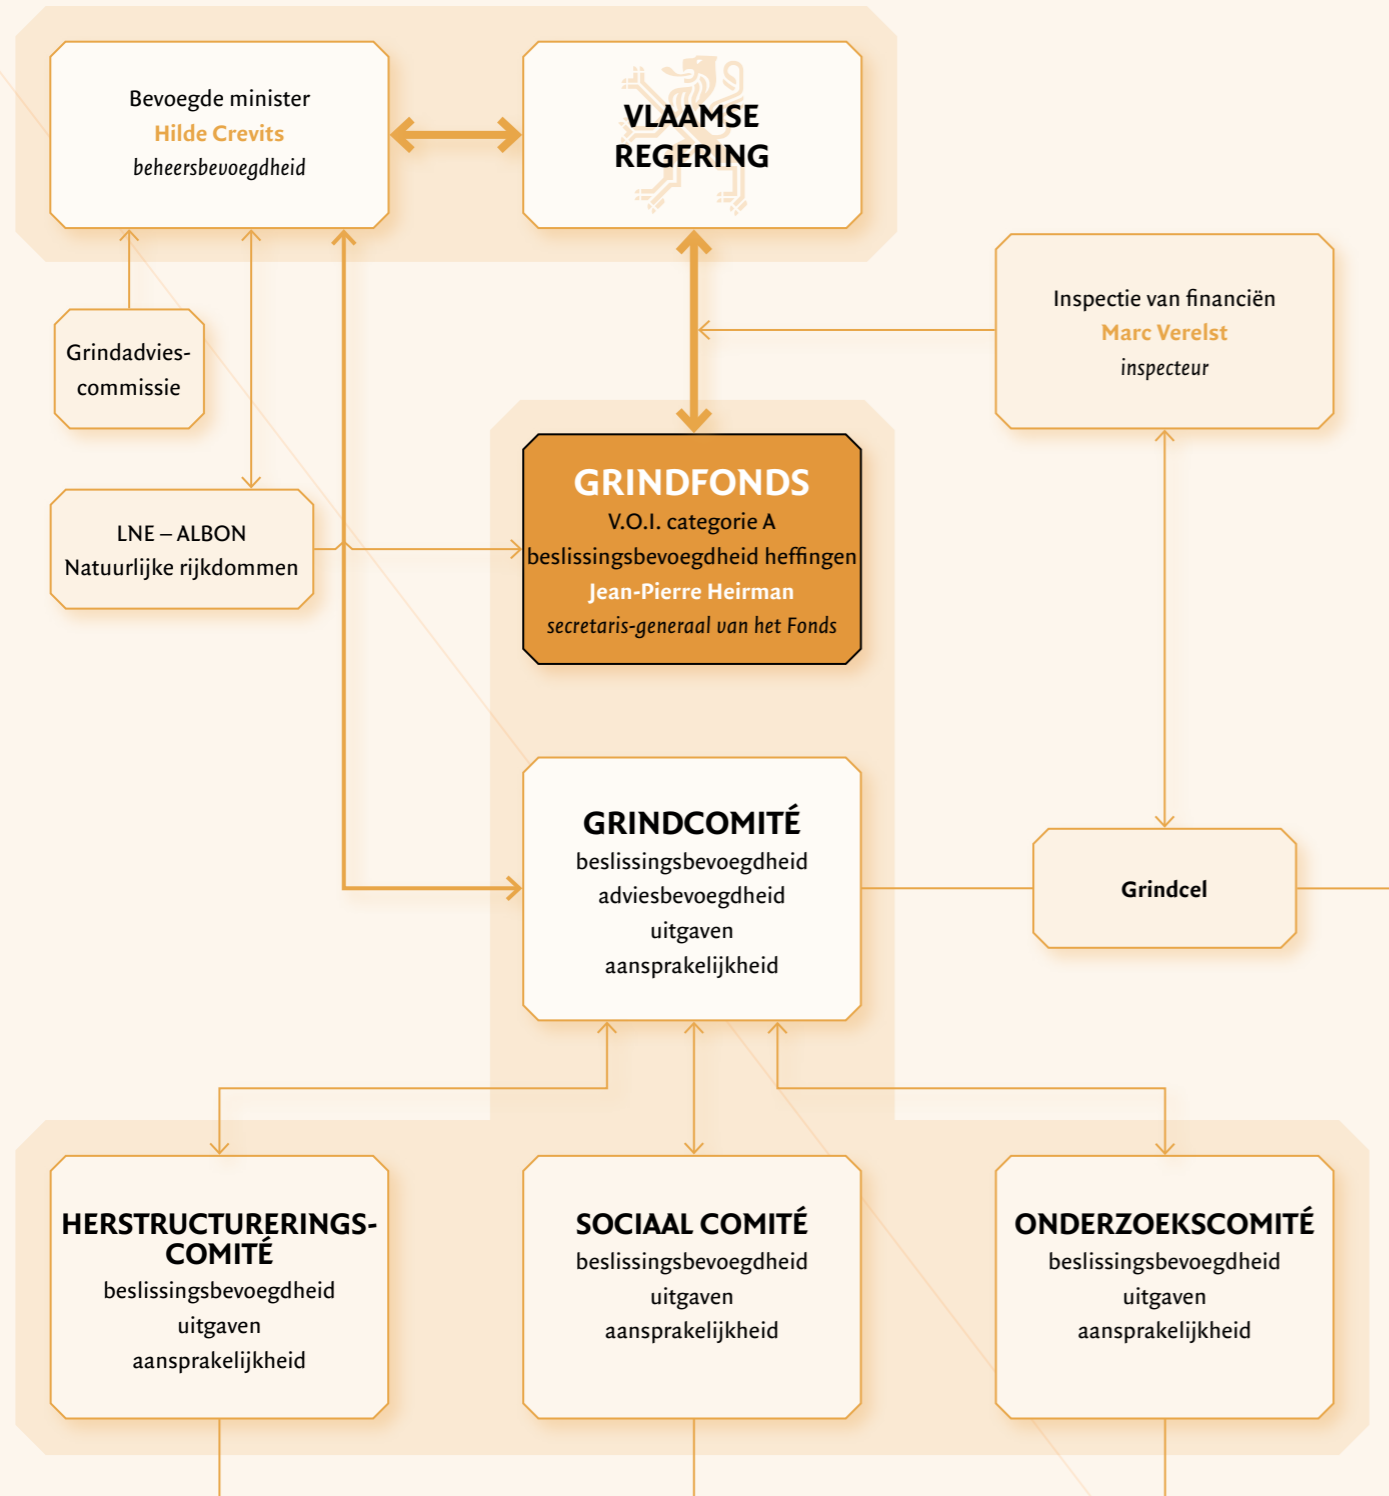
Bevoegde minister
Hilde Crevits
beheersbevoegdheid

VLAAMSE REGERING

Inspectie van financiën
Marc Verelst
inspecteur

Grindadviescommissie

LNE – ALBON
Natuurlijke rijkdommen

GRINDFONDS
V.O.I. categorie A
beslissingsbevoegdheid heffingen
Jean-Pierre Heirman
secretaris-generaal van het Fonds

GRINDCOMITÉ
beslissingsbevoegdheid
adviesbevoegdheid
uitgaven
aansprakelijkheid

Grindcel

HERSTRUCTURERINGSCOMITÉ
beslissingsbevoegdheid
uitgaven
aansprakelijkheid

SOCIAAL COMITÉ
beslissingsbevoegdheid
uitgaven
aansprakelijkheid

ONDERZOEKSCOMITÉ
beslissingsbevoegdheid
uitgaven
aansprakelijkheid